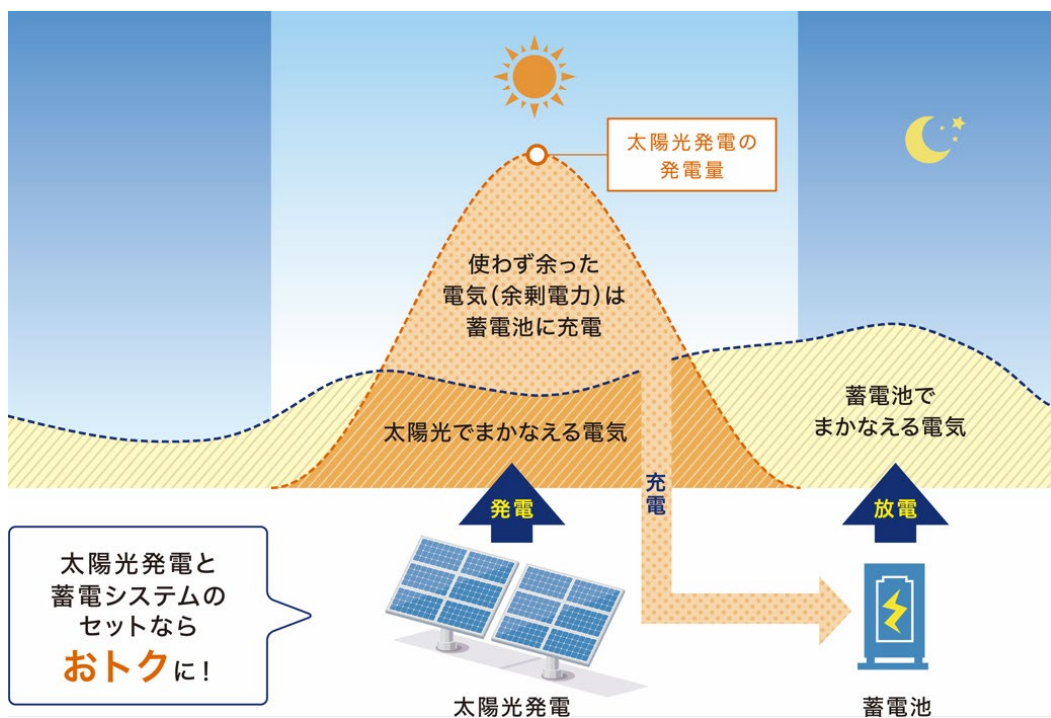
太陽光発電の
発電量

使わず余った
電気（余剰電力）は
蓄電池に充電

太陽光でまかなえる電気

蓄電池で
まかなえる電気

発電

充電

放電

太陽光発電と
蓄電システムの
セットなら
おトクに！

太陽光発電

蓄電池